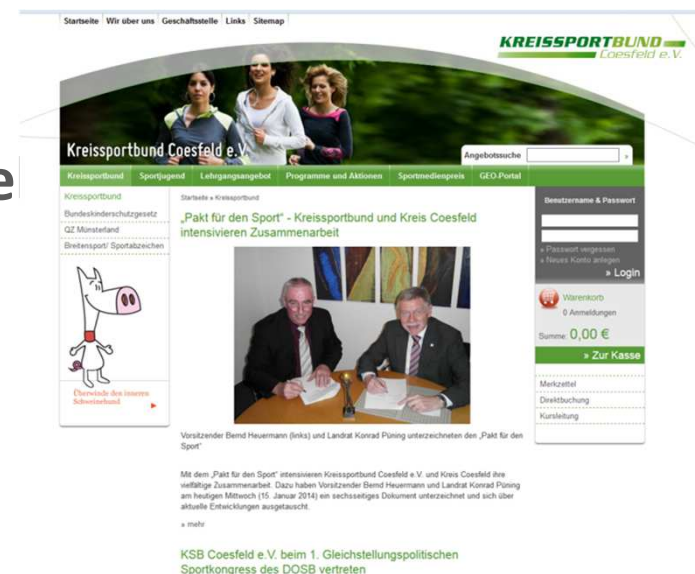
Startseite Wir über uns Geschäftsstelle Links Sitemap

KREISSPORTBUND Coesfeld e.V.

Kreissportbund Coesfeld e.V.

Angebotssuche

Kreissportbund Sportjugend Lehrgangsangebot Programme und Aktionen Sportmedienpreis GEO-Portal

Kreissportbund
Bundeskinderschutzgesetz
QZ Münsterland
Breitensport/ Sportabzeichen

Überwinde den inneren Schweinehund

Startseite » Kreissportbund

„Pakt für den Sport" - Kreissportbund und Kreis Coesfeld intensivieren Zusammenarbeit

Vorsitzender Bernd Heuermann (links) und Landrat Konrad Püning unterzeichnen den „Pakt für den Sport"

Mit dem „Pakt für den Sport" intensivieren Kreissportbund Coesfeld e.V. und Kreis Coesfeld ihre vielfältige Zusammenarbeit. Dazu haben Vorsitzender Bernd Heuermann und Landrat Konrad Püning am heutigen Mittwoch (15. Januar 2014) ein sechsseitiges Dokument unterzeichnet und sich über aktuelle Entwicklungen ausgetauscht.

» mehr

KSB Coesfeld e.V. beim 1. Gleichstellungspolitischen Sportkongress des DOSB vertreten

Benutzername & Passwort

» Passwort vergessen
» Neues Konto anlegen
» Login

Warenkorb
0 Anmeldungen
Summe: 0,00 €
» Zur Kasse

Merkzettel
Direktbuchung
Kursleitung